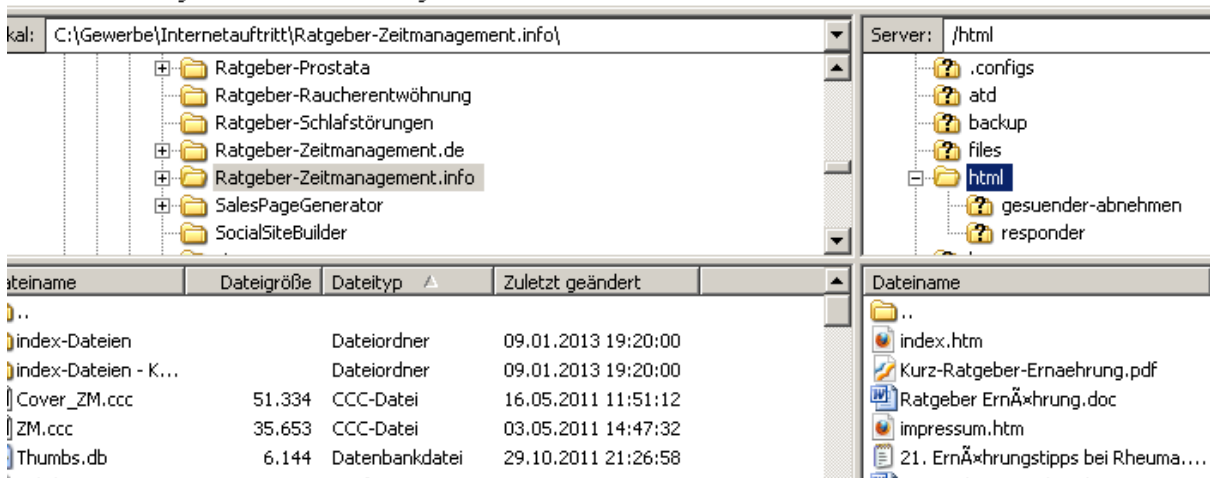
kal: C:\Gewerbe\Internetauftritt\Ratgeber-Zeitmanagement.info\

Ratgeber-Prostata
Ratgeber-Raucherentwöhnung
Ratgeber-Schlafstörungen
Ratgeber-Zeitmanagement.de
Ratgeber-Zeitmanagement.info
SalesPageGenerator
SocialSiteBuilder

Server: /html

.configs
atd
backup
files
html
gesuender-abnehmen
responder

| ateiname | Dateigröße | Dateityp | Zuletzt geändert |
|---|---|---|---|
| .. | | | |
| index-Dateien | | Dateiordner | 09.01.2013 19:20:00 |
| index-Dateien - K... | | Dateiordner | 09.01.2013 19:20:00 |
| Cover_ZM.ccc | 51.334 | CCC-Datei | 16.05.2011 11:51:12 |
| ZM.ccc | 35.653 | CCC-Datei | 03.05.2011 14:47:32 |
| Thumbs.db | 6.144 | Datenbankdatei | 29.10.2011 21:26:58 |

Dateiname
..
index.htm
Kurz-Ratgeber-Ernaehrung.pdf
Ratgeber ErnÃ×hrung.doc
impressum.htm
21. ErnÃ×hrungstipps bei Rheuma....